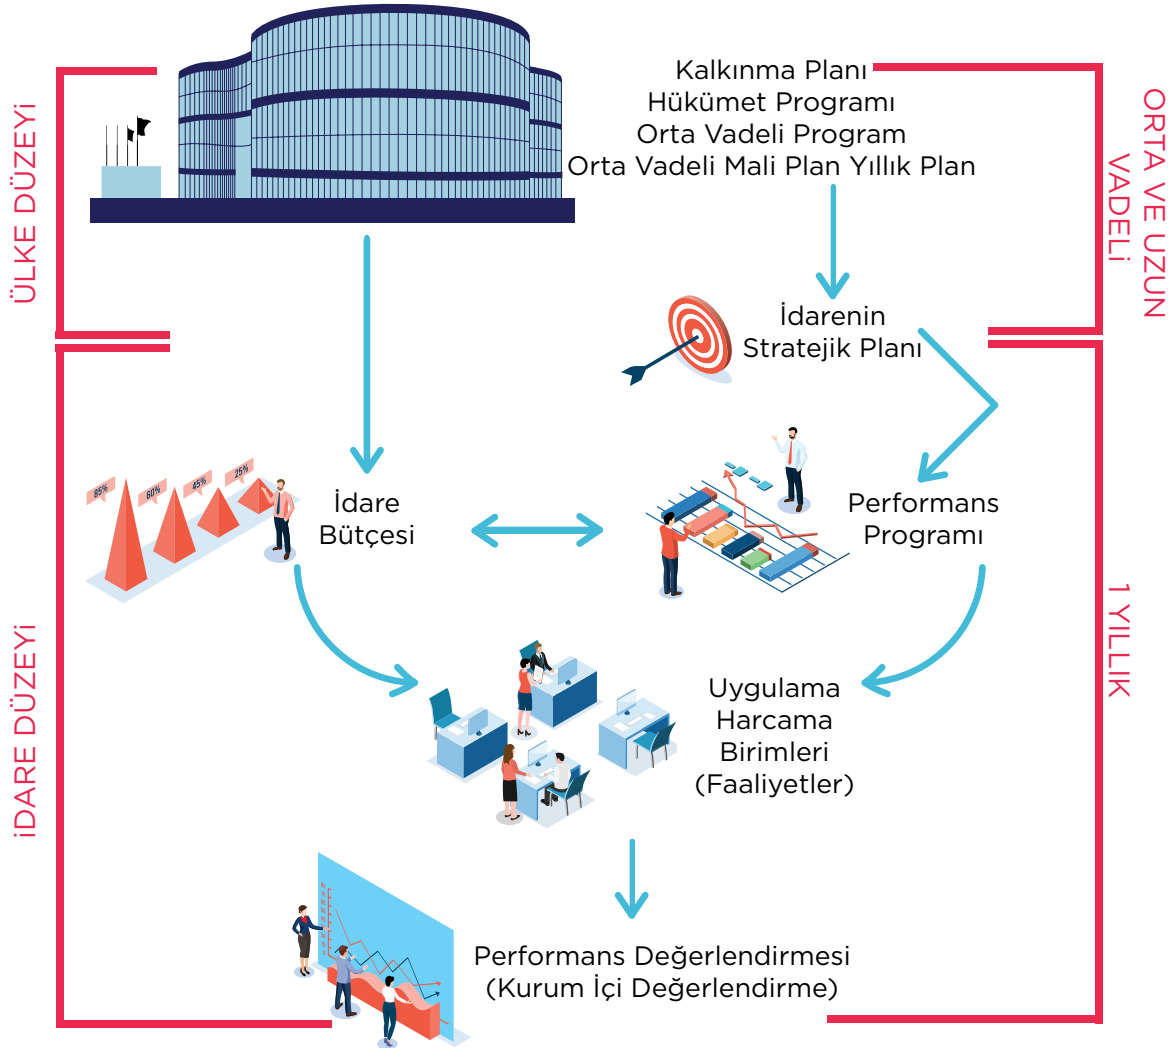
ÜLKE DÜZEYİ

Kalkınma Planı
Hükümet Programı
Orta Vadeli Program
Orta Vadeli Mali Plan Yıllık Plan

ORTA VE UZUN VADELİ

İdarenin
Stratejik Planı

85%
60%
45%
25%

İdare
Bütçesi

Performans
Programı

İDARE DÜZEYİ

1 YILLIK

Uygulama
Harcama
Birimleri
(Faaliyetler)

Performans Değerlendirmesi
(Kurum İçi Değerlendirme)